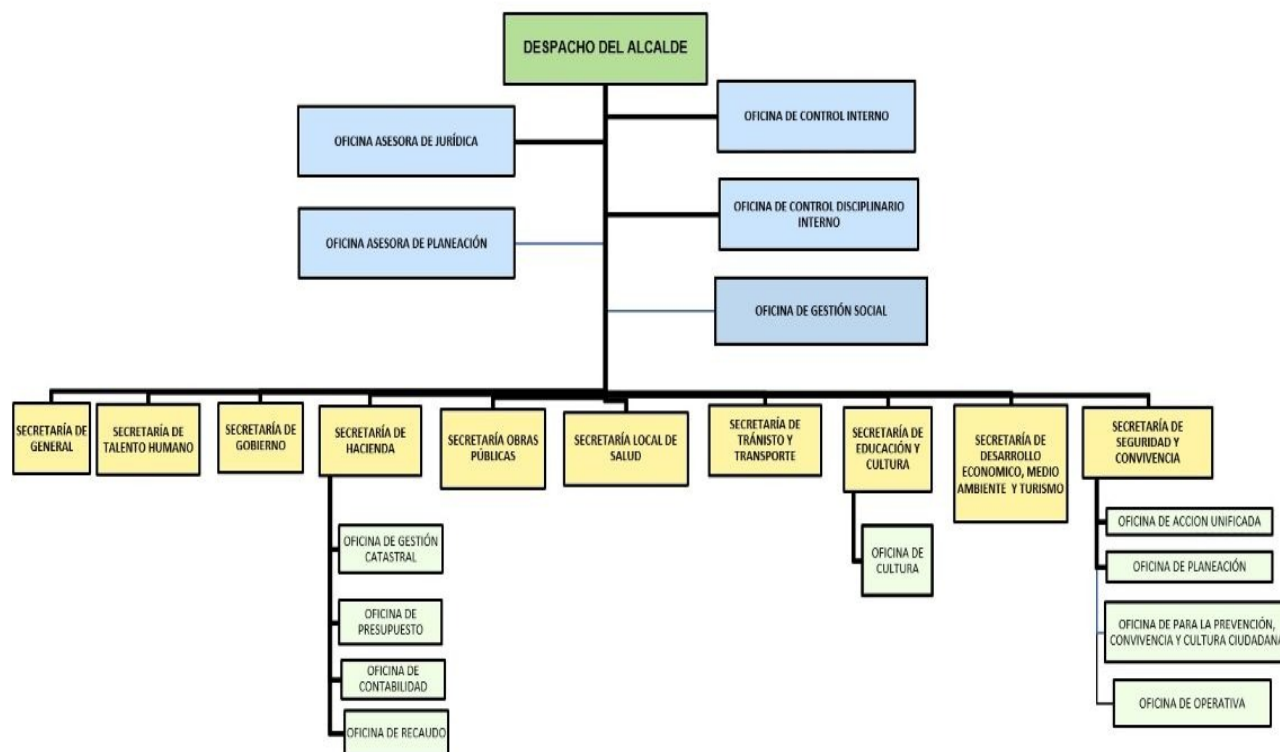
DESPACHO DEL ALCALDE

OFICINA ASESORA DE JURÍDICA

OFICINA DE CONTROL INTERNO

OFICINA DE CONTROL DISCIPLINARIO INTERNO

OFICINA ASESORA DE PLANEACIÓN

OFICINA DE GESTIÓN SOCIAL

SECRETARÍA DE GENERAL

SECRETARÍA DE TALENTO HUMANO

SECRETARÍA DE GOBIERNO

SECRETARÍA DE HACIENDA

OFICINA DE GESTIÓN CATASTRAL

OFICINA DE PRESUPUESTO

OFICINA DE CONTABILIDAD

OFICINA DE RECAUDO

SECRETARÍA OBRAS PÚBLICAS

SECRETARÍA LOCAL DE SALUD

SECRETARÍA DE TRÁNISTO Y TRANSPORTE

SECRETARÍA DE EDUCACIÓN Y CULTURA

OFICINA DE CULTURA

SECRETARÍA DE DESARROLLO ECONOMICO, MEDIO AMBIENTE Y TURISMO

SECRETARÍA DE SEGURIDAD Y CONVIVENCIA

OFICINA DE ACCION UNIFICADA

OFICINA DE PLANEACIÓN

OFICINA DE PARA LA PREVENCIÓN, CONVIVENCIA Y CULTURA CIUDADANA

OFICINA DE OPERATIVA